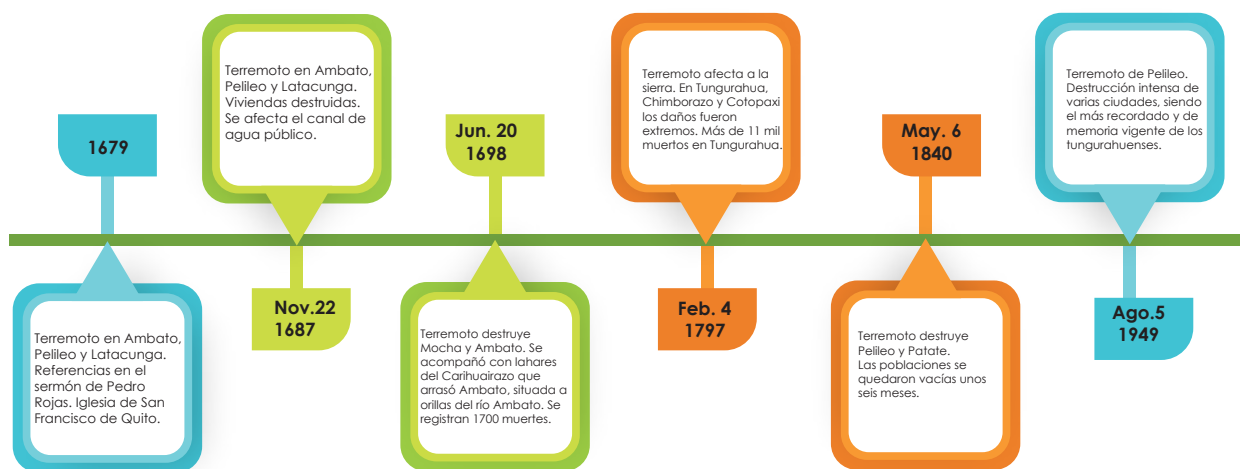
1679

Terremoto en Ambato, Pelileo y Latacunga. Referencias en el sermón de Pedro Rojas. Iglesia de San Francisco de Quito.

Terremoto en Ambato, Pelileo y Latacunga. Viviendas destruidas. Se afecta el canal de agua público.

Nov.22
1687

Jun. 20
1698

Terremoto destruye Mocha y Ambato. Se acompañó con lahares del Carihuairazo que arrasó Ambato, situada a orillas del río Ambato. Se registran 1700 muertes.

Terremoto afecta a la sierra. En Tungurahua, Chimborazo y Cotopaxi los daños fueron extremos. Más de 11 mil muertos en Tungurahua.

Feb. 4
1797

May. 6
1840

Terremoto destruye Pelileo y Patate. Las poblaciones se quedaron vacías unos seis meses.

Terremoto de Pelileo. Destrucción intensa de varias ciudades, siendo el más recordado y de memoria vigente de los tungurahuenses.

Ago.5
1949